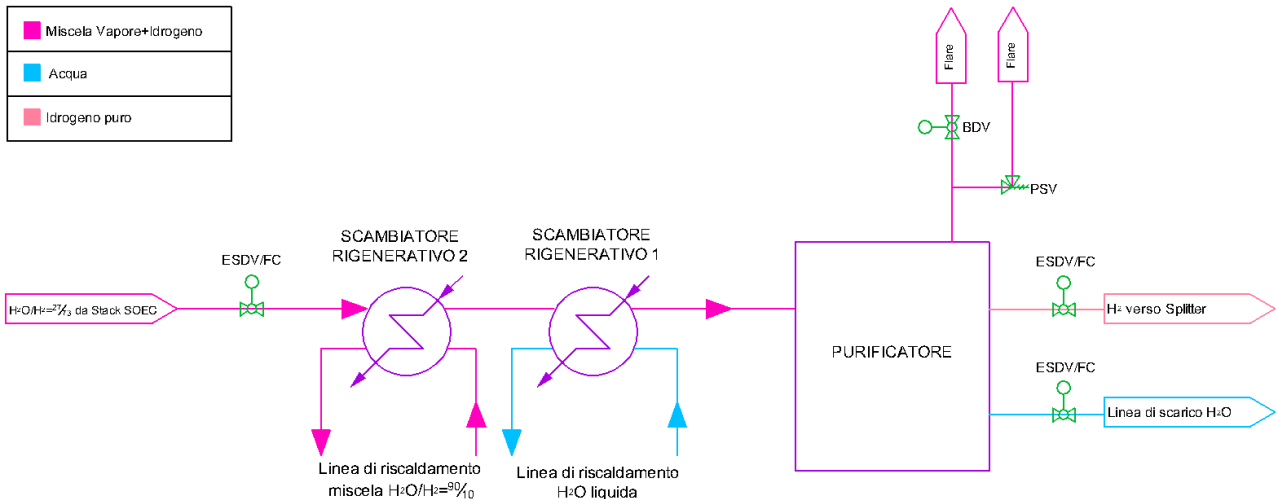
| |
|---|
| Miscela Vapore+Idrogeno |
| Acqua |
| Idrogeno puro |

Flare

Flare

BDV

PSV

ESDV/FC

SCAMBIATORE RIGENERATIVO 2

SCAMBIATORE RIGENERATIVO 1

$H_2O/H_2=^{27}/_{3}$ da Stack SOEC

PURIFICATORE

ESDV/FC

$H_2$ verso Splitter

ESDV/FC

Linea di scarico $H_2O$

Linea di riscaldamento miscela $H_2O/H_2=^{90}/_{10}$

Linea di riscaldamento $H_2O$ liquida